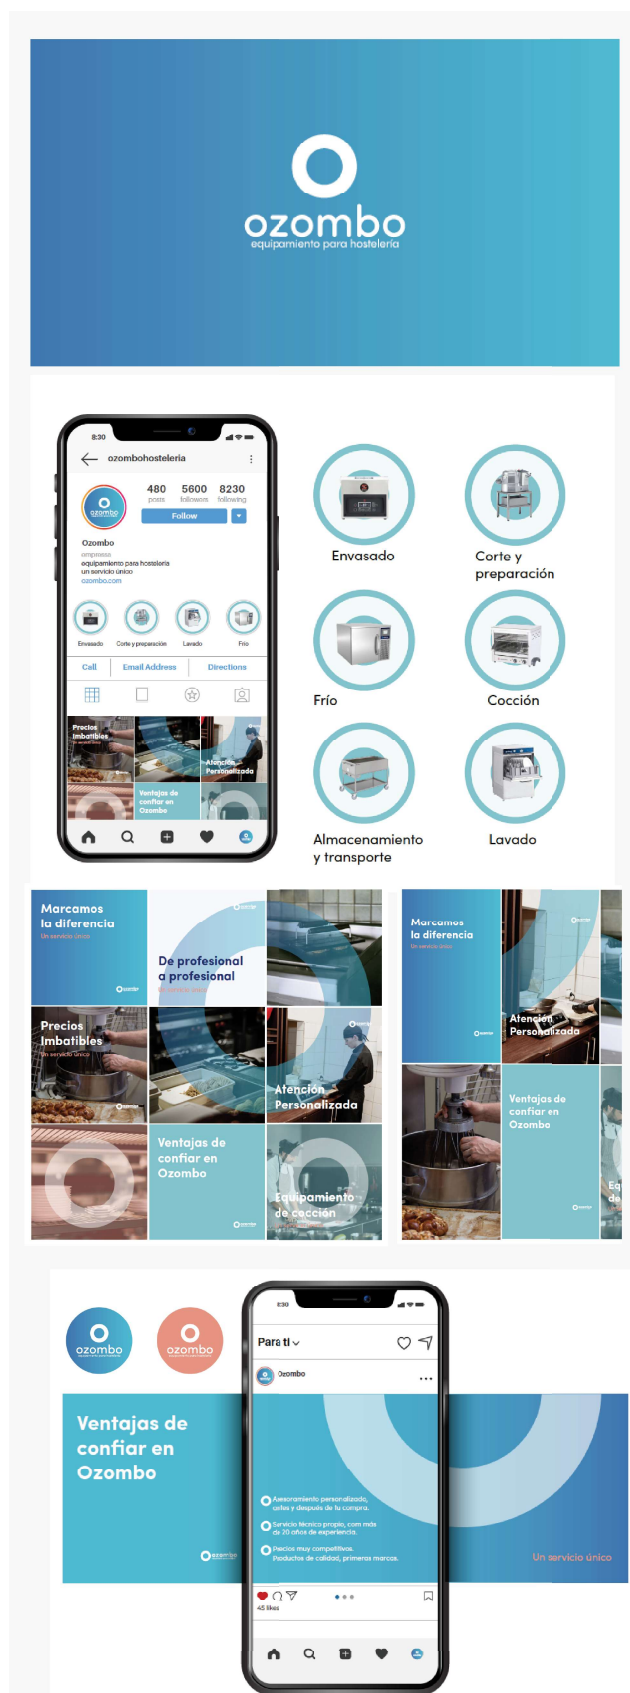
ozombo
equipamiento para hosteleria

8:30
ozombohosteleria
480 posts
5600 followers
8230 following
Follow
Ozombo
empresa
equipamiento para hostelería
un servicio único
ozombo.com
Envasado
Corte y preparación
Lavado
Frío
Call
Email Address
Directions
Precios Imbatibles
Atención Personalizada
Ventajas de confiar en Ozombo

Envasado
Corte y preparación
Frío
Cocción
Almacenamiento y transporte
Lavado

Marcamos la diferencia
Un servicio único
De profesional a profesional
Un servicio único
Precios Imbatibles
Un servicio único
Atención Personalizada
Ventajas de confiar en Ozombo
Equipamiento de cocción

Marcamos la diferencia
Un servicio único
Atención Personalizada
Ventajas de confiar en Ozombo
Eq de

ozombo
ozombo
8:30
Para ti
Ozombo
Ventajas de confiar en Ozombo
Asesoramiento personalizado, antes y después de tu compra.
Servicio técnico propio, con más de 20 años de experiencia.
Precios muy competitivos. Productos de calidad, primeras marcas.
Un servicio único
45 likes